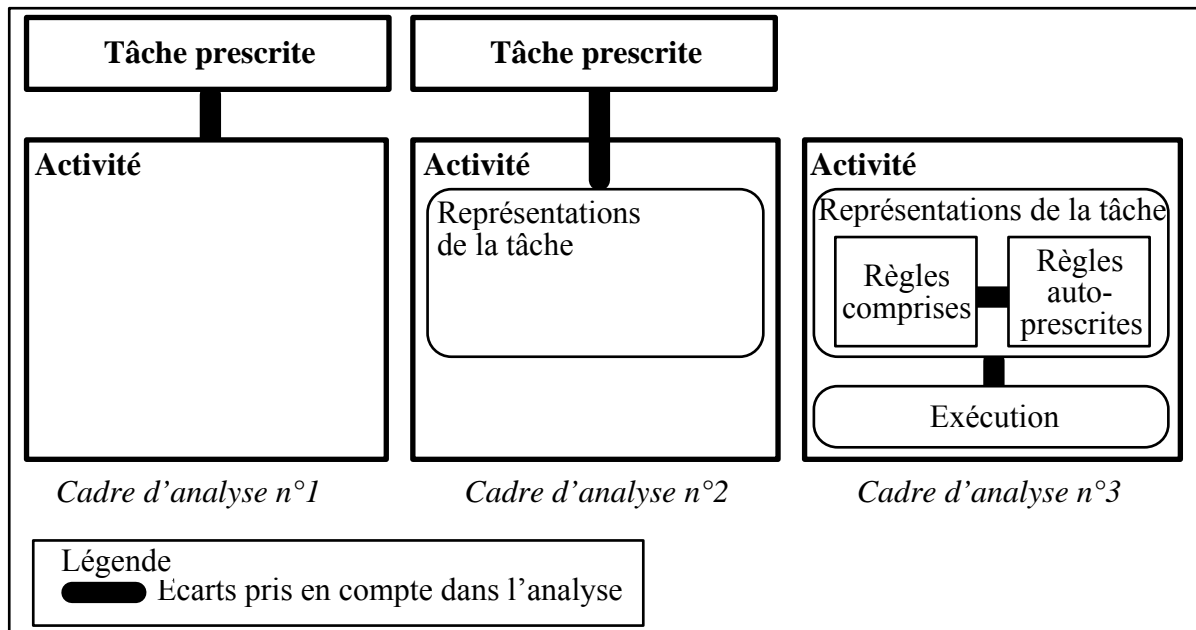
Tâche prescrite

Activité

Cadre d'analyse n°1

Tâche prescrite

Activité

Représentations de la tâche

Cadre d'analyse n°2

Activité

Représentations de la tâche

Règles comprises

Règles auto-prescrites

Exécution

Cadre d'analyse n°3

Légende
Ecarts pris en compte dans l'analyse